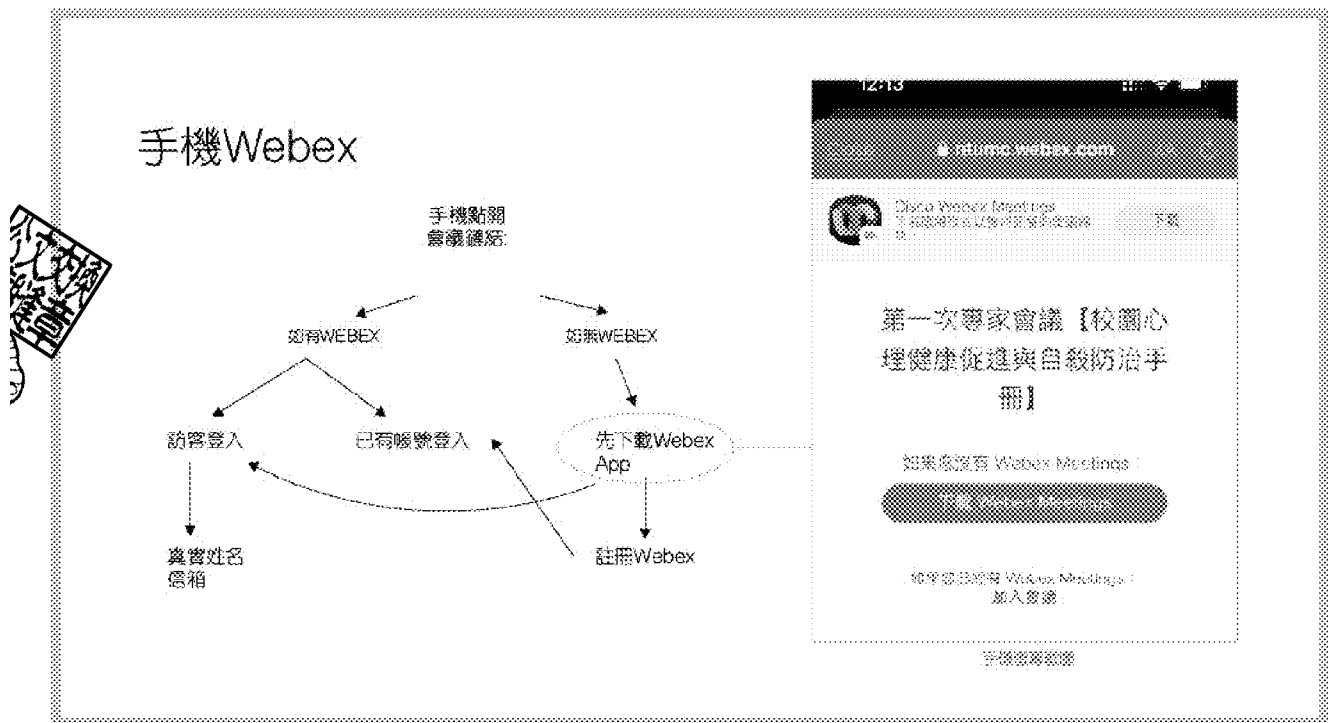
手機Webex

手機點開
會議連結:

如有WEBEX

如無WEBEX

訪客登入

已有帳號登入

先下載Webex App

真實姓名
信箱

註冊Webex

12:13

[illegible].webex.com

Cisco Webex Meetings
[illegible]

下載

第一次專家會議【校園心理健康促進與自殺防治手冊】

如果您沒有 Webex Meetings：

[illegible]

如果您已經有 Webex Meetings：
加入會議

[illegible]